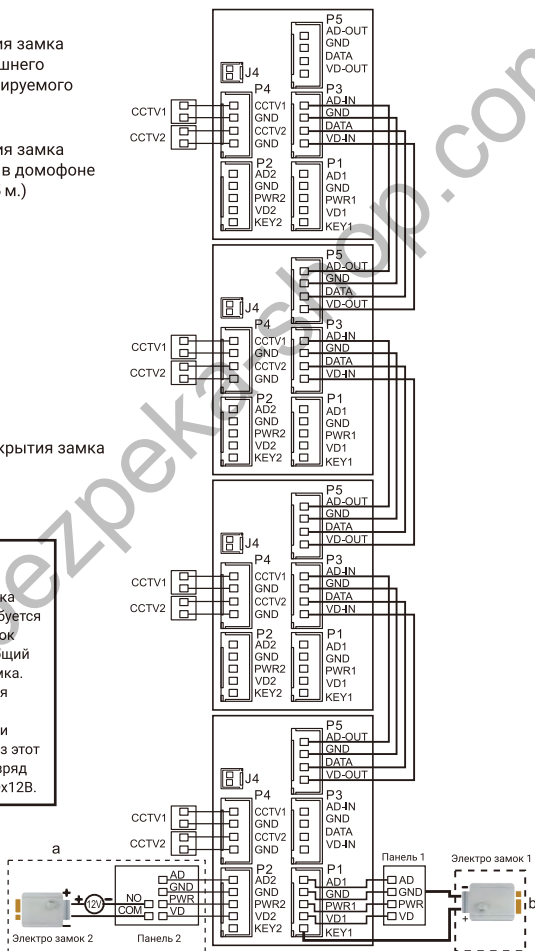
ия замка
шнего
ируемого

ия замка
в домофоне
м.)

крытия замка

ка
буется
ок
щий
мка.
я

и
з этот
ряд
х12В.

P5
AD-OUT
GND
DATA
VD-OUT
J4
P4
CCTV1
GND
CCTV2
GND
CCTV1
CCTV2
P3
AD-IN
GND
DATA
VD-IN
P2
AD2
GND
PWR2
VD2
KEY2
P1
AD1
GND
PWR1
VD1
KEY1

P5
AD-OUT
GND
DATA
VD-OUT
J4
P4
CCTV1
GND
CCTV2
GND
CCTV1
CCTV2
P3
AD-IN
GND
DATA
VD-IN
P2
AD2
GND
PWR2
VD2
KEY2
P1
AD1
GND
PWR1
VD1
KEY1

P5
AD-OUT
GND
DATA
VD-OUT
J4
P4
CCTV1
GND
CCTV2
GND
CCTV1
CCTV2
P3
AD-IN
GND
DATA
VD-IN
P2
AD2
GND
PWR2
VD2
KEY2
P1
AD1
GND
PWR1
VD1
KEY1

P5
AD-OUT
GND
DATA
VD-OUT
J4
P4
CCTV1
GND
CCTV2
GND
CCTV1
CCTV2
P3
AD-IN
GND
DATA
VD-IN
a
12V
NO
COM
AD
GND
PWR
VD
Электро замок 2
Панель 2
P2
AD2
GND
PWR2
VD2
KEY2
P1
AD1
GND
PWR1
VD1
KEY1
Панель 1
AD
GND
PWR
VD
Электро замок 1
b

bezpekashop.com